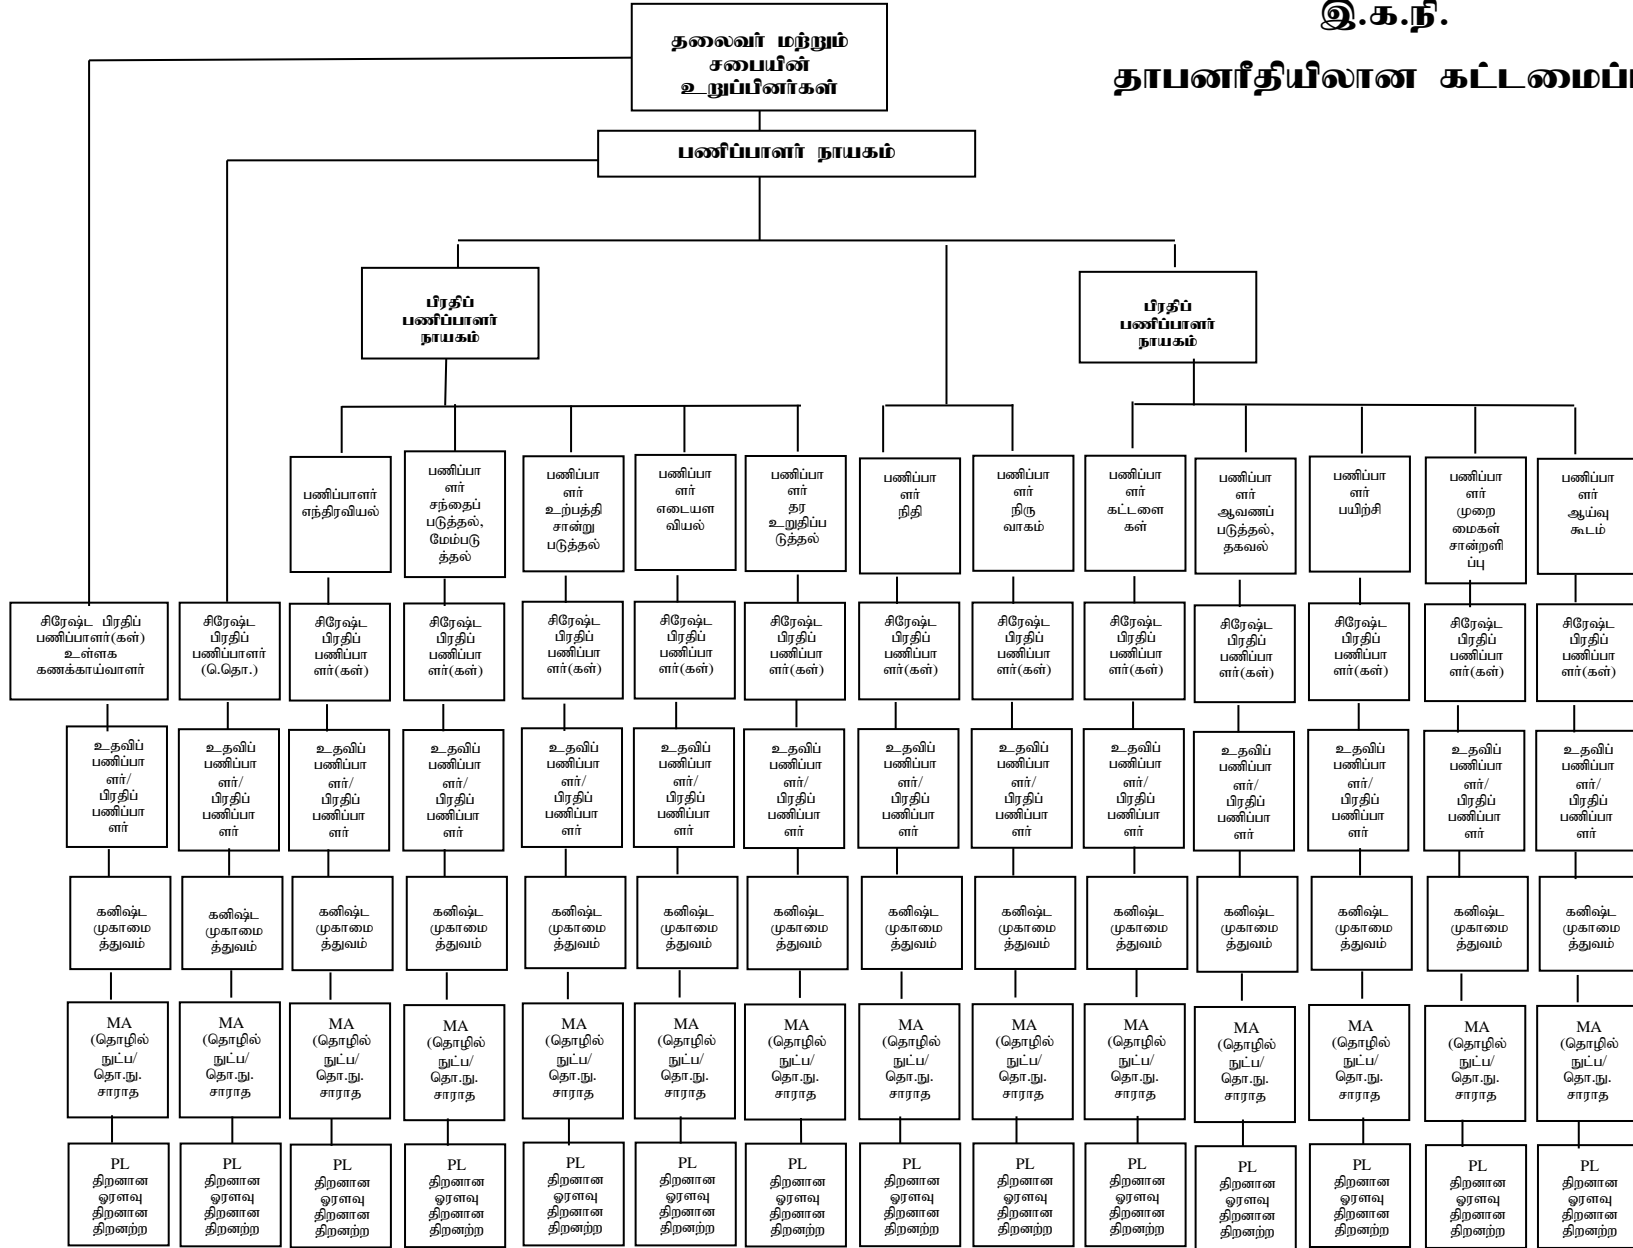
இ.க.நி.

தாபனரீதியிலான கட்டமைப்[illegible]

தலைவர் மற்றும் சபையின் உறுப்பினர்கள்

பணிப்பாளர் நாயகம்

பிரதிப் பணிப்பாளர் நாயகம்

பிரதிப் பணிப்பாளர் நாயகம்

சிரேஷ்ட பிரதிப் பணிப்பாளர்(கள்) உள்ளக கணக்காய்வாளர்

உதவிப் பணிப்பாளர்/ பிரதிப் பணிப்பாளர்

கனிஷ்ட முகாமைத்துவம்

MA (தொழில்நுட்ப/ தொ.நு. சாராத

PL திறனான ஓரளவு திறனான திறனற்ற

சிரேஷ்ட பிரதிப் பணிப்பாளர் (வெ.தொ.)

உதவிப் பணிப்பாளர்/ பிரதிப் பணிப்பாளர்

கனிஷ்ட முகாமைத்துவம்

MA (தொழில்நுட்ப/ தொ.நு. சாராத

PL திறனான ஓரளவு திறனான திறனற்ற

பணிப்பாளர் எந்திரவியல்

சிரேஷ்ட பிரதிப் பணிப்பாளர்(கள்)

உதவிப் பணிப்பாளர்/ பிரதிப் பணிப்பாளர்

கனிஷ்ட முகாமைத்துவம்

MA (தொழில்நுட்ப/ தொ.நு. சாராத

PL திறனான ஓரளவு திறனான திறனற்ற

பணிப்பாளர் சந்தைப் படுத்தல், மேம்படுத்தல்

சிரேஷ்ட பிரதிப் பணிப்பாளர்(கள்)

உதவிப் பணிப்பாளர்/ பிரதிப் பணிப்பாளர்

கனிஷ்ட முகாமைத்துவம்

MA (தொழில்நுட்ப/ தொ.நு. சாராத

PL திறனான ஓரளவு திறனான திறனற்ற

பணிப்பாளர் உற்பத்தி சான்றுபடுத்தல்

சிரேஷ்ட பிரதிப் பணிப்பாளர்(கள்)

உதவிப் பணிப்பாளர்/ பிரதிப் பணிப்பாளர்

கனிஷ்ட முகாமைத்துவம்

MA (தொழில்நுட்ப/ தொ.நு. சாராத

PL திறனான ஓரளவு திறனான திறனற்ற

பணிப்பாளர் எடையளவியல்

சிரேஷ்ட பிரதிப் பணிப்பாளர்(கள்)

உதவிப் பணிப்பாளர்/ பிரதிப் பணிப்பாளர்

கனிஷ்ட முகாமைத்துவம்

MA (தொழில்நுட்ப/ தொ.நு. சாராத

PL திறனான ஓரளவு திறனான திறனற்ற

பணிப்பாளர் தர உறுதிப்படுத்தல்

சிரேஷ்ட பிரதிப் பணிப்பாளர்(கள்)

உதவிப் பணிப்பாளர்/ பிரதிப் பணிப்பாளர்

கனிஷ்ட முகாமைத்துவம்

MA (தொழில்நுட்ப/ தொ.நு. சாராத

PL திறனான ஓரளவு திறனான திறனற்ற

பணிப்பாளர் நிதி

சிரேஷ்ட பிரதிப் பணிப்பாளர்(கள்)

உதவிப் பணிப்பாளர்/ பிரதிப் பணிப்பாளர்

கனிஷ்ட முகாமைத்துவம்

MA (தொழில்நுட்ப/ தொ.நு. சாராத

PL திறனான ஓரளவு திறனான திறனற்ற

பணிப்பாளர் நிருவாகம்

சிரேஷ்ட பிரதிப் பணிப்பாளர்(கள்)

உதவிப் பணிப்பாளர்/ பிரதிப் பணிப்பாளர்

கனிஷ்ட முகாமைத்துவம்

MA (தொழில்நுட்ப/ தொ.நு. சாராத

PL திறனான ஓரளவு திறனான திறனற்ற

பணிப்பாளர் கட்டளைகள்

சிரேஷ்ட பிரதிப் பணிப்பாளர்(கள்)

உதவிப் பணிப்பாளர்/ பிரதிப் பணிப்பாளர்

கனிஷ்ட முகாமைத்துவம்

MA (தொழில்நுட்ப/ தொ.நு. சாராத

PL திறனான ஓரளவு திறனான திறனற்ற

பணிப்பாளர் ஆவணப்படுத்தல், தகவல்

சிரேஷ்ட பிரதிப் பணிப்பாளர்(கள்)

உதவிப் பணிப்பாளர்/ பிரதிப் பணிப்பாளர்

கனிஷ்ட முகாமைத்துவம்

MA (தொழில்நுட்ப/ தொ.நு. சாராத

PL திறனான ஓரளவு திறனான திறனற்ற

பணிப்பாளர் பயிற்சி

சிரேஷ்ட பிரதிப் பணிப்பாளர்(கள்)

உதவிப் பணிப்பாளர்/ பிரதிப் பணிப்பாளர்

கனிஷ்ட முகாமைத்துவம்

MA (தொழில்நுட்ப/ தொ.நு. சாராத

PL திறனான ஓரளவு திறனான திறனற்ற

பணிப்பாளர் முறைமைகள் சான்றளிப்பு

சிரேஷ்ட பிரதிப் பணிப்பாளர்(கள்)

உதவிப் பணிப்பாளர்/ பிரதிப் பணிப்பாளர்

கனிஷ்ட முகாமைத்துவம்

MA (தொழில்நுட்ப/ தொ.நு. சாராத

PL திறனான ஓரளவு திறனான திறனற்ற

பணிப்பாளர் ஆய்வுகூடம்

சிரேஷ்ட பிரதிப் பணிப்பாளர்(கள்)

உதவிப் பணிப்பாளர்/ பிரதிப் பணிப்பாளர்

கனிஷ்ட முகாமைத்துவம்

MA (தொழில்நுட்ப/ தொ.நு. சாராத

PL திறனான ஓரளவு திறனான திறனற்ற